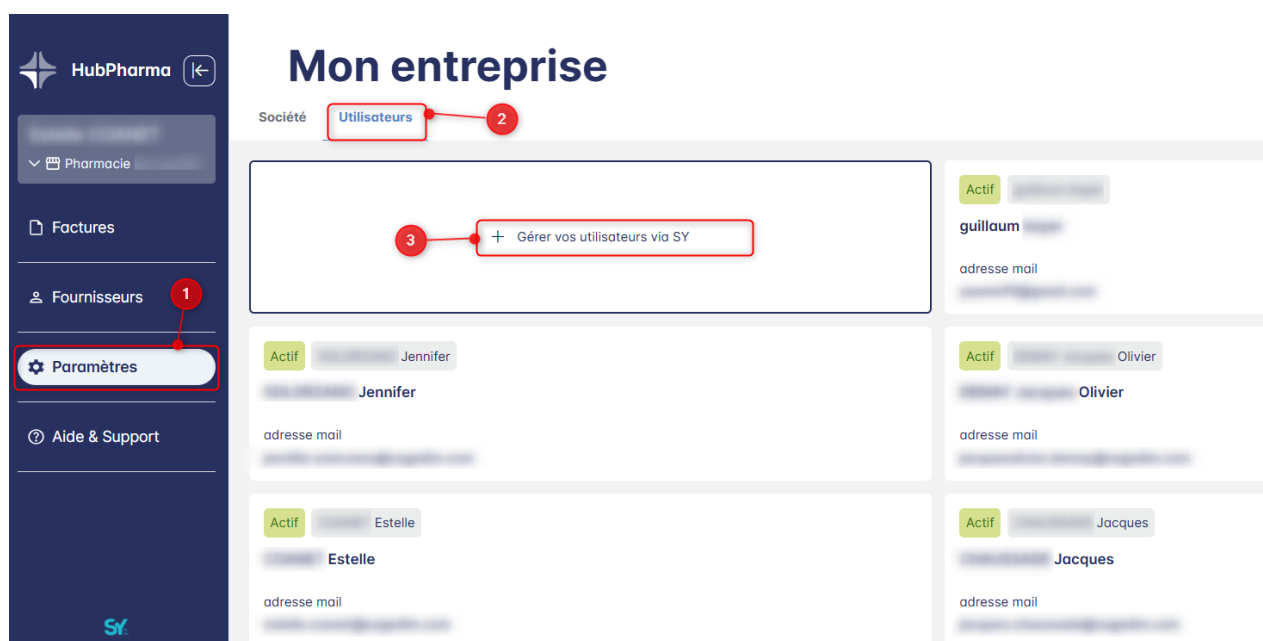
HubPharma

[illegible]
Pharmacie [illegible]

Factures

Fournisseurs

1

Paramètres

Aide & Support

SY

Mon entreprise

Société
Utilisateurs
2

3
+ Gérer vos utilisateurs via SY

Actif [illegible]
guillaum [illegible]
adresse mail
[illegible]

Actif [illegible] Jennifer
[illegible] Jennifer
adresse mail
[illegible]

Actif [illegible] Olivier
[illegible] Olivier
adresse mail
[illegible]

Actif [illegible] Estelle
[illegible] Estelle
adresse mail
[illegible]

Actif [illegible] Jacques
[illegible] Jacques
adresse mail
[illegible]